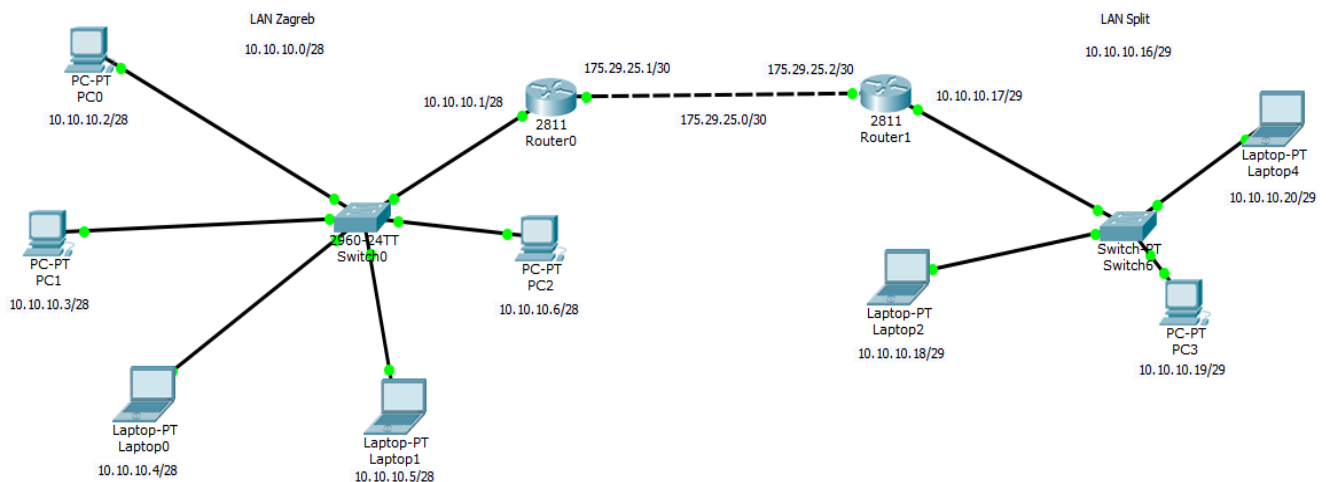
LAN Zagreb

10.10.10.0/28

PC-PT
PC0

10.10.10.2/28

10.10.10.1/28

175.29.25.1/30

175.29.25.2/30

LAN Split

10.10.10.16/29

10.10.10.17/29

2811
Router0

175.29.25.0/30

2811
Router1

Laptop-PT
Laptop4

10.10.10.20/29

PC-PT
PC1

10.10.10.3/28

2960-24TT
Switch0

PC-PT
PC2

10.10.10.6/28

Switch-PT
Switch6

Laptop-PT
Laptop2

10.10.10.18/29

PC-PT
PC3

10.10.10.19/29

Laptop-PT
Laptop0

10.10.10.4/28

Laptop-PT
Laptop1

10.10.10.5/28